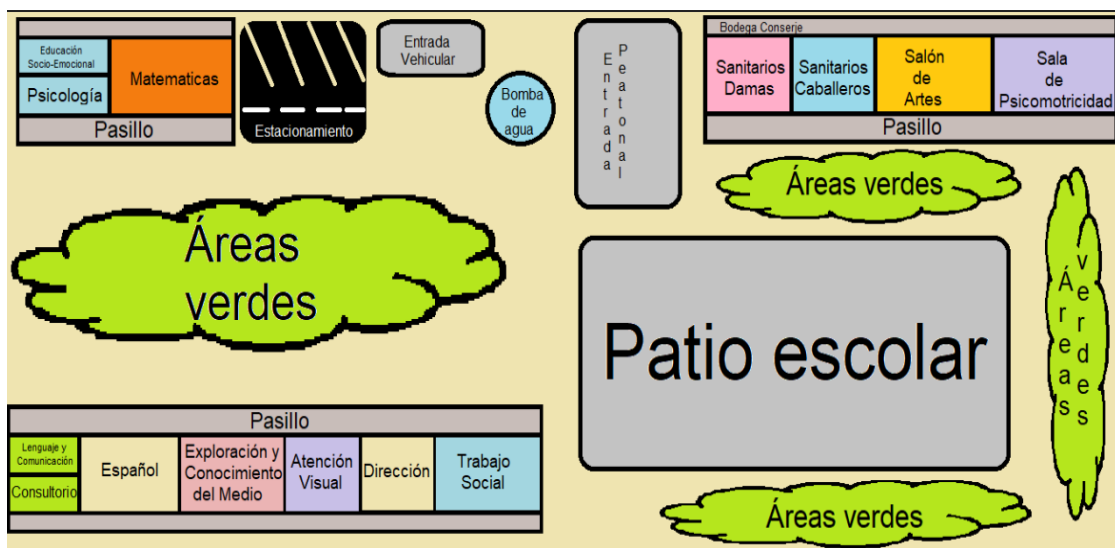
Educación Socio-Emocional

Matematicas

Psicología

Pasillo

Estacionamiento

Entrada Vehicular

Bomba de agua

Entrada Peatonal

Bodega Conserje

Sanitarios Damas

Sanitarios Caballeros

Salón de Artes

Sala de Psicomotricidad

Pasillo

Áreas verdes

Áreas verdes

Áreas verdes

Patio escolar

Pasillo

Lenguaje y Comunicación

Consultorio

Español

Exploración y Conocimiento del Medio

Atención Visual

Dirección

Trabajo Social

Áreas verdes